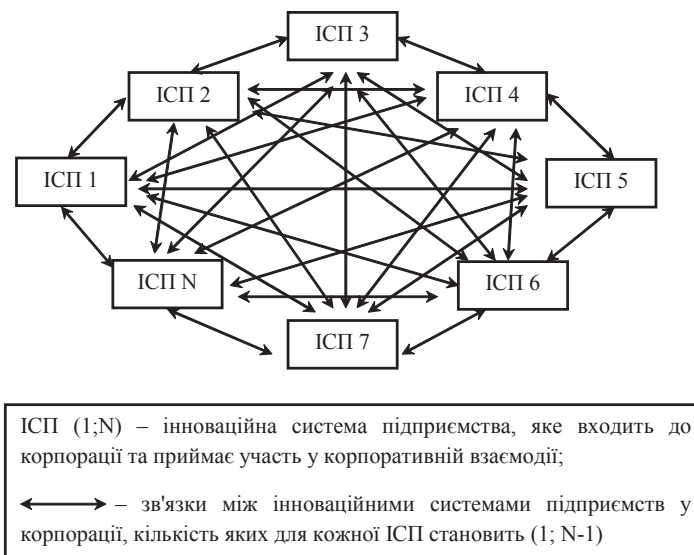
ІСП 3

ІСП 2

ІСП 4

ІСП 1

ІСП 5

ІСП N

ІСП 6

ІСП 7

ІСП (1;N) – інноваційна система підприємства, яке входить до корпорації та приймає участь у корпоративній взаємодії;

⟷ – зв'язки між інноваційними системами підприємств у корпорації, кількість яких для кожної ІСП становить (1; N-1)